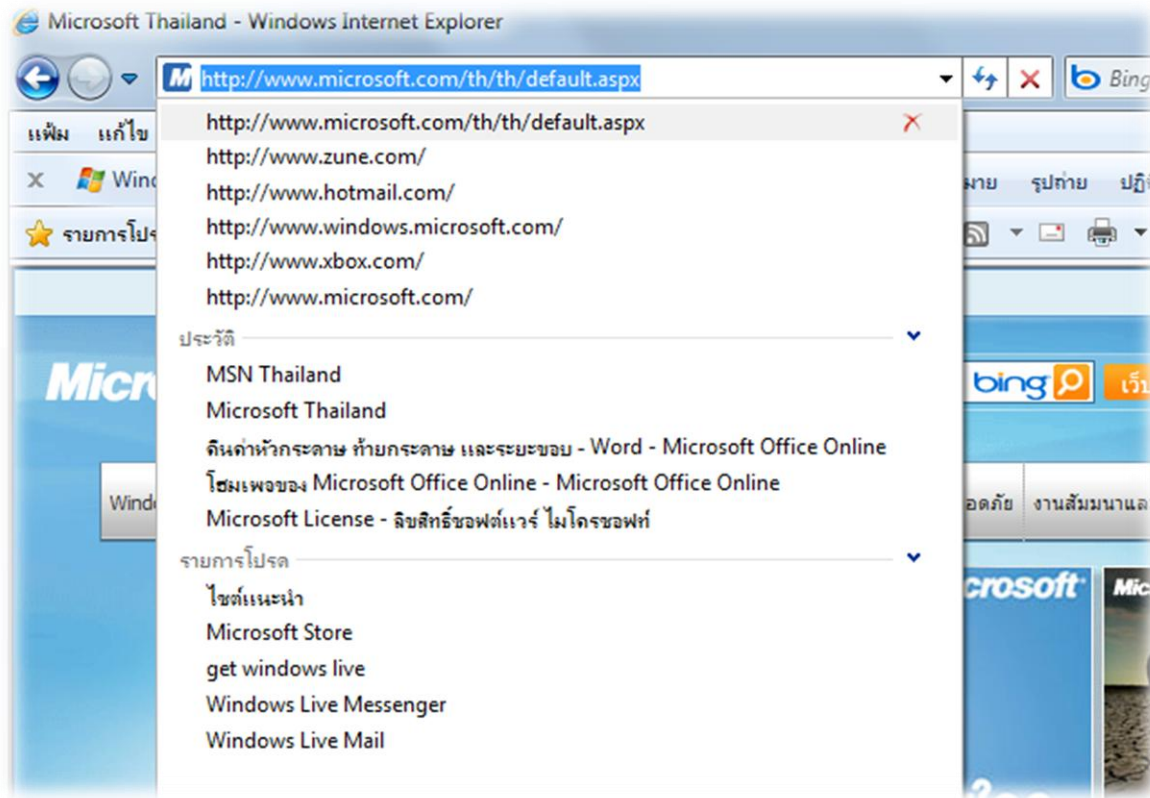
Microsoft Thailand - Windows Internet Explorer

http://www.microsoft.com/th/th/default.aspx

Bing

แฟ้ม แก้ไข

Wind

มาย รูปถ่าย ปฏิ

รายการโปร

http://www.microsoft.com/th/th/default.aspx
http://www.zune.com/
http://www.hotmail.com/
http://www.windows.microsoft.com/
http://www.xbox.com/
http://www.microsoft.com/

ประวัติ

MSN Thailand
Microsoft Thailand
ดินค่าหัวกระดาษ ท้ายกระดาษ และระยะขอบ - Word - Microsoft Office Online
โฮมเพจของ Microsoft Office Online - Microsoft Office Online
Microsoft License - ลิขสิทธิ์ซอฟต์แวร์ ไมโครซอฟท์

รายการโปรด

ไซต์แนะนำ
Microsoft Store
get windows live
Windows Live Messenger
Windows Live Mail

Micr

bing

เว็บ

Wind

อดภัย งานสัมมนาแล

crosoft

Mic